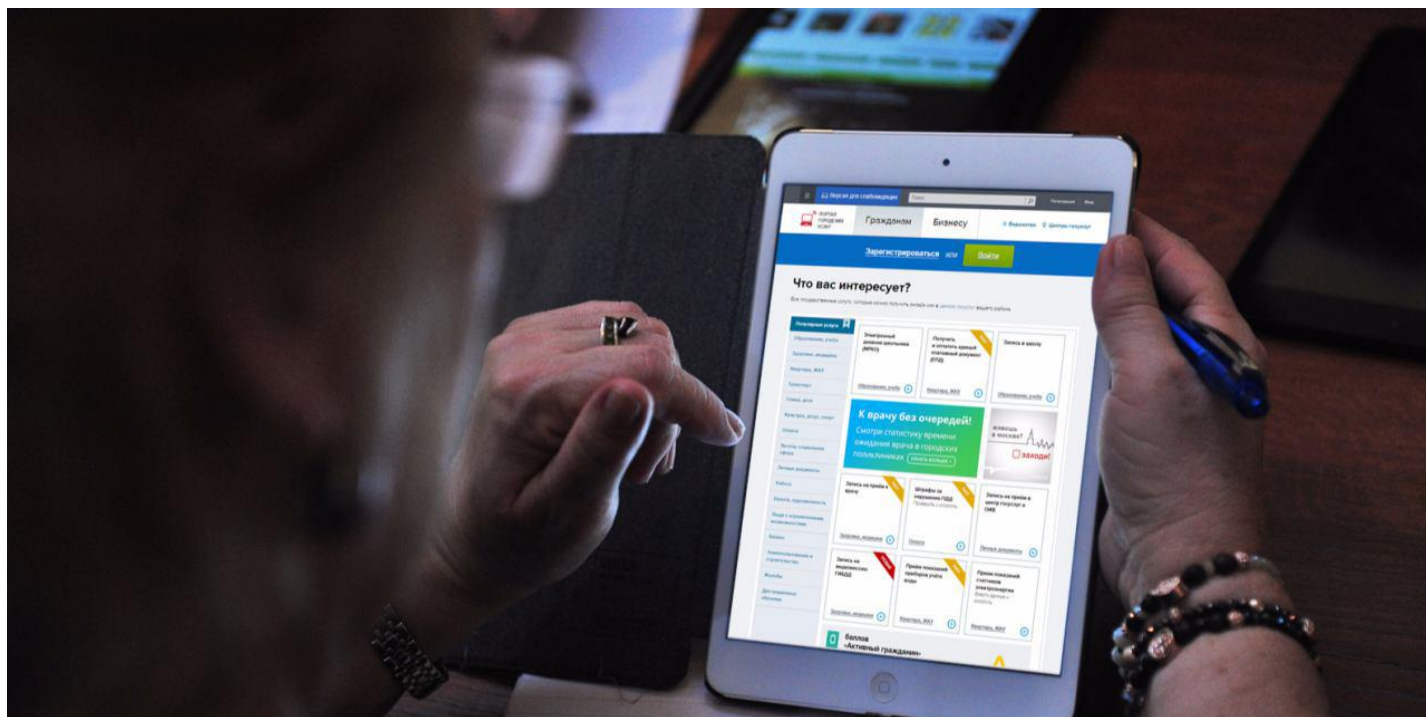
Версия для слабовидящих

Поиск

Регистрация Вход

Портал городских услуг

Гражданам

Бизнесу

Ведомства

Центры госуслуг

Зарегистрироваться или Войти

Что вас интересует?

Популярные услуги

Образование, учеба

Здоровье, медицина

Квартира, ЖКХ

Транспорт

Семья, дети

Культура, досуг, спорт

Работа

Личные документы

Электронный дневник школьника (МРКО)

Получить и оплатить единый платежный документ (ЕПД)

Запись в школу

Образование, учеба

Квартира, ЖКХ

Образование, учеба

К врачу без очередей!

Смотри статистику времени ожидания врача в городских поликлиниках

узнать больше

живешь в москве?

заходи!

Запись на приём к врачу

Штрафы за нарушение ПДД

Запись на прием в центр госуслуг и ОИВ

Здоровье, медицина

Личные документы

Запись на медосмотр ГИБДД

Приём показаний приборов учёта воды

Приём показаний счетчиков электроэнергии

Здоровье, медицина

Квартира, ЖКХ

Квартира, ЖКХ

0 баллов

«Активный гражданин»